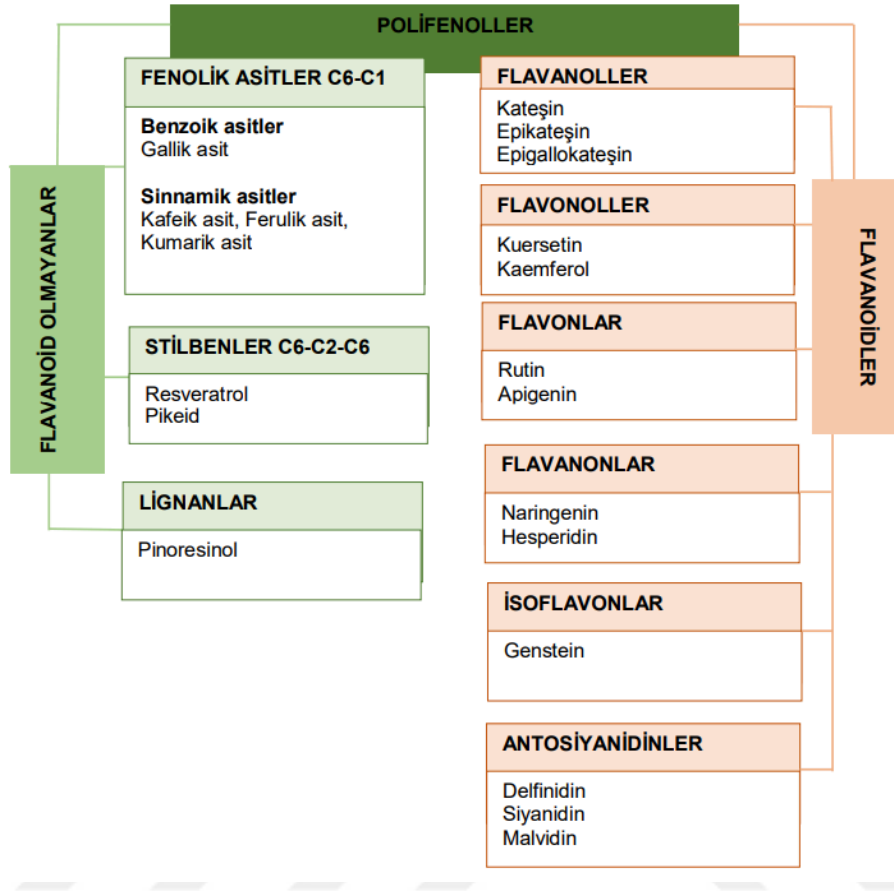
POLİFENOLLER

FLAVANOİD OLMAYANLAR

FENOLİK ASİTLER C6-C1

Benzoik asitler
Gallik asit

Sinnamik asitler
Kafeik asit, Ferulik asit, Kumarik asit

STİLBENLER C6-C2-C6

Resveratrol
Pikeid

LİGNANLAR

Pinoresinol

FLAVANOİDLER

FLAVANOLLER

Kateşin
Epikateşin
Epigallokateşin

FLAVONOLLER

Kuersetin
Kaemferol

FLAVONLAR

Rutin
Apigenin

FLAVANONLAR

Naringenin
Hesperidin

İSOFLAVONLAR

Genstein

ANTOSİYANİDİNLER

Delfinidin
Siyanidin
Malvidin